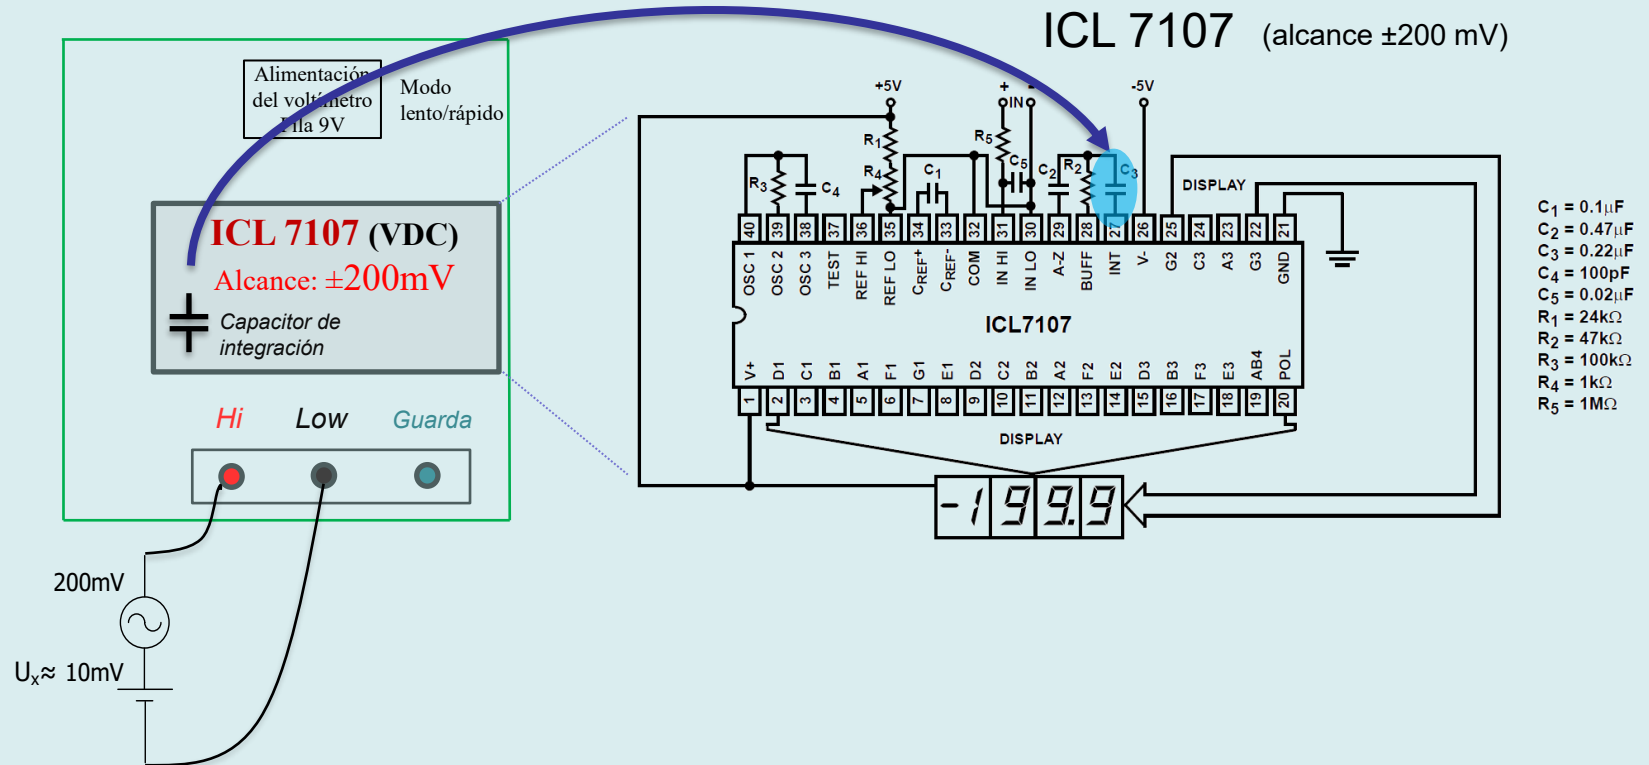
ICL 7107 (alcance ±200 mV)

Alimentación del voltímetro Pila 9V

Modo lento/rápido

ICL 7107 (VDC)
Alcance: ±200mV

Capacitor de integración

Hi Low Guarda

200mV

$U_x$≈ 10mV

+5V
+ - IN
-5V

$R_1$ $R_4$ $R_3$ $C_4$ $C_1$ $R_5$ $C_5$ $C_2$ $R_2$ $C_3$

DISPLAY

| 40 | 39 | 38 | 37 | 36 | 35 | 34 | 33 | 32 | 31 | 30 | 29 | 28 | 27 | 26 | 25 | 24 | 23 | 22 | 21 |
|---|---|---|---|---|---|---|---|---|---|---|---|---|---|---|---|---|---|---|---|
| OSC 1 | OSC 2 | OSC 3 | TEST | REF HI | REF LO | $C_{REF}^+$ | $C_{REF}^-$ | COM | IN HI | IN LO | A-Z | BUFF | INT | V- | G2 | C3 | A3 | G3 | GND |

ICL7107

| V+ | D1 | C1 | B1 | A1 | F1 | G1 | E1 | D2 | C2 | B2 | A2 | F2 | E2 | D3 | B3 | F3 | E3 | AB4 | POL |
|---|---|---|---|---|---|---|---|---|---|---|---|---|---|---|---|---|---|---|---|
| 1 | 2 | 3 | 4 | 5 | 6 | 7 | 8 | 9 | 10 | 11 | 12 | 13 | 14 | 15 | 16 | 17 | 18 | 19 | 20 |

DISPLAY

-199.9

$C_1$ = 0.1µF
$C_2$ = 0.47µF
$C_3$ = 0.22µF
$C_4$ = 100pF
$C_5$ = 0.02µF
$R_1$ = 24kΩ
$R_2$ = 47kΩ
$R_3$ = 100kΩ
$R_4$ = 1kΩ
$R_5$ = 1MΩ